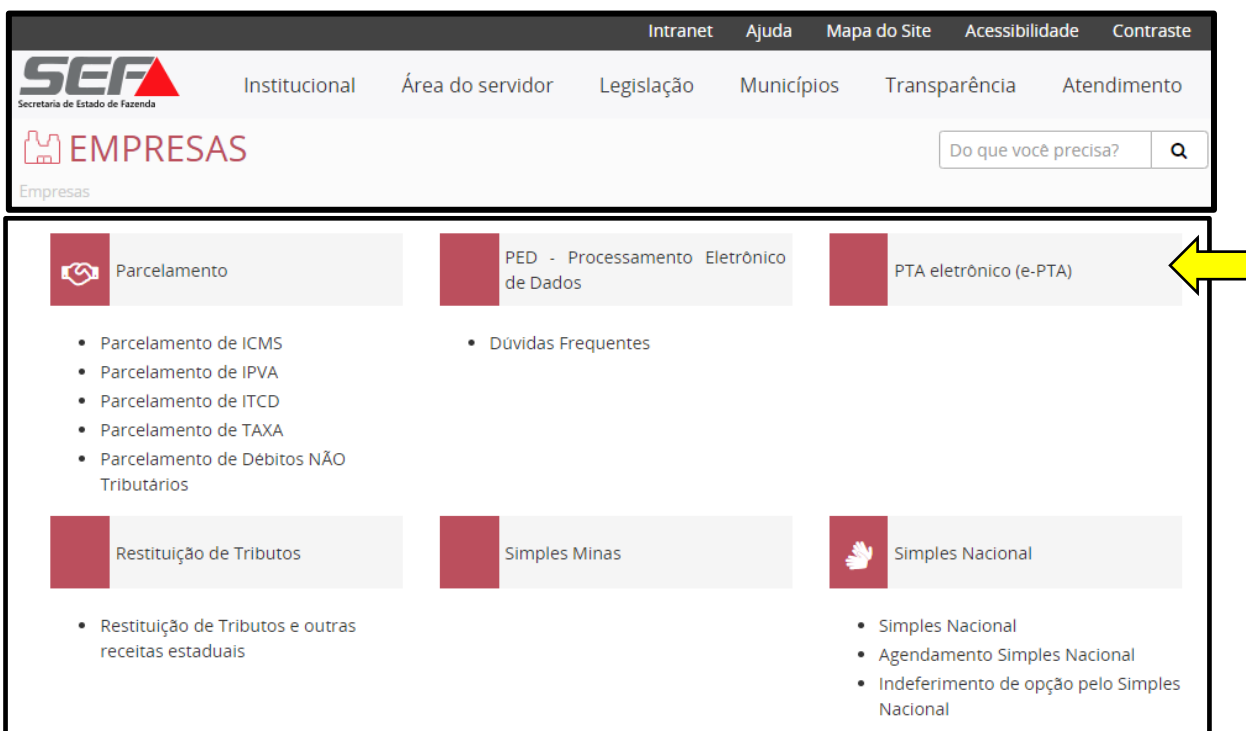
Intranet Ajuda Mapa do Site Acessibilidade Contraste

SEF
Secretaria de Estado de Fazenda

Institucional Área do servidor Legislação Municípios Transparência Atendimento

EMPRESAS

Do que você precisa?

Empresas

Parcelamento

- Parcelamento de ICMS
- Parcelamento de IPVA
- Parcelamento de ITCD
- Parcelamento de TAXA
- Parcelamento de Débitos NÃO Tributários

PED - Processamento Eletrônico de Dados

- Dúvidas Frequentes

PTA eletrônico (e-PTA)

Restituição de Tributos

- Restituição de Tributos e outras receitas estaduais

Simples Minas

Simples Nacional

- Simples Nacional
- Agendamento Simples Nacional
- Indeferimento de opção pelo Simples Nacional